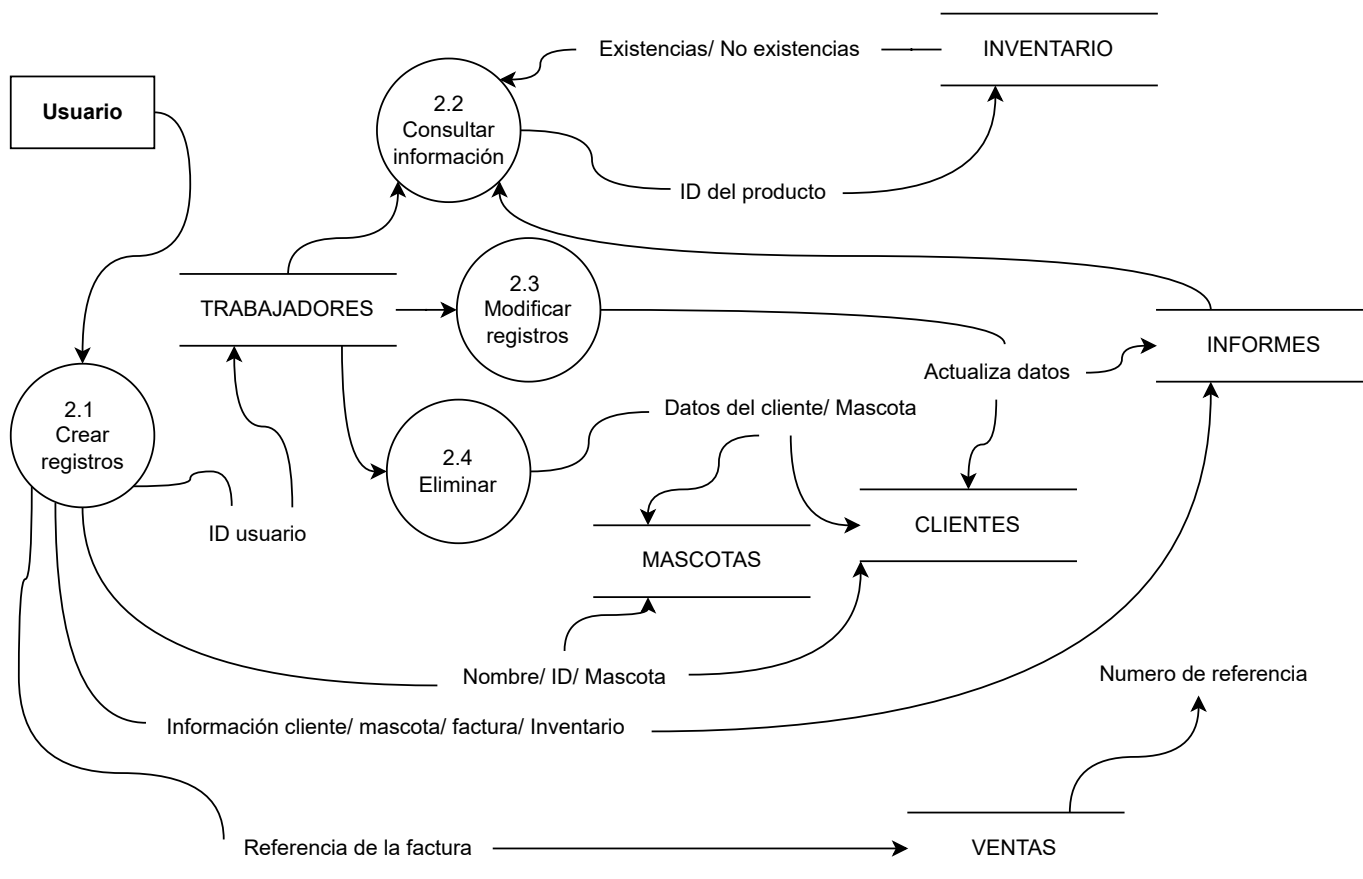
Existencias/ No existencias

INVENTARIO

Usuario

2.2
Consultar
información

ID del producto

TRABAJADORES

2.3
Modificar
registros

INFORMES

Actualiza datos

2.1
Crear
registros

Datos del cliente/ Mascota

2.4
Eliminar

ID usuario

CLIENTES

MASCOTAS

Nombre/ ID/ Mascota

Numero de referencia

Información cliente/ mascota/ factura/ Inventario

Referencia de la factura

VENTAS